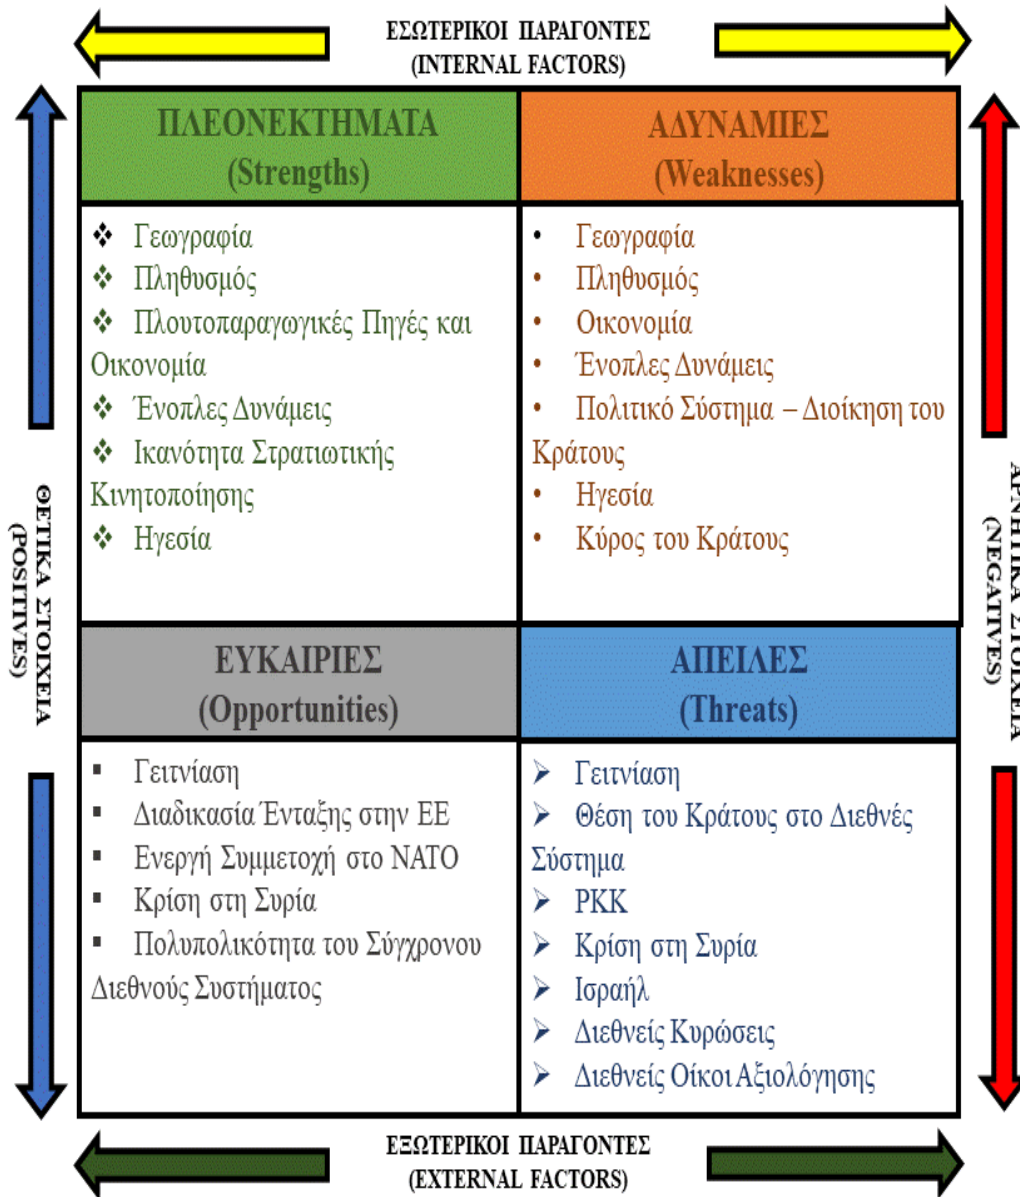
ΕΣΩΤΕΡΙΚΟΙ ΠΑΡΑΓΟΝΤΕΣ
(INTERNAL FACTORS)

ΘΕΤΙΚΑ ΣΤΟΙΧΕΙΑ
(POSITIVES)

ΑΡΝΗΤΙΚΑ ΣΤΟΙΧΕΙΑ
(NEGATIVES)

| ΠΛΕΟΝΕΚΤΗΜΑΤΑ (Strengths) | ΑΔΥΝΑΜΙΕΣ (Weaknesses) |
|---|---|
| ❖ Γεωγραφία<br>❖ Πληθυσμός<br>❖ Πλουτοπαραγωγικές Πηγές και Οικονομία<br>❖ Ένοπλες Δυνάμεις<br>❖ Ικανότητα Στρατιωτικής Κινητοποίησης<br>❖ Ηγεσία | • Γεωγραφία<br>• Πληθυσμός<br>• Οικονομία<br>• Ένοπλες Δυνάμεις<br>• Πολιτικό Σύστημα – Διοίκηση του Κράτους<br>• Ηγεσία<br>• Κύρος του Κράτους |
| ΕΥΚΑΙΡΙΕΣ (Opportunities) | ΑΠΕΙΛΕΣ (Threats) |
| ▪ Γειτνίαση<br>▪ Διαδικασία Ένταξης στην ΕΕ<br>▪ Ενεργή Συμμετοχή στο ΝΑΤΟ<br>▪ Κρίση στη Συρία<br>▪ Πολυπολικότητα του Σύγχρονου Διεθνούς Συστήματος | ➢ Γειτνίαση<br>➢ Θέση του Κράτους στο Διεθνές Σύστημα<br>➢ ΡΚΚ<br>➢ Κρίση στη Συρία<br>➢ Ισραήλ<br>➢ Διεθνείς Κυρώσεις<br>➢ Διεθνείς Οίκοι Αξιολόγησης |

ΕΞΩΤΕΡΙΚΟΙ ΠΑΡΑΓΟΝΤΕΣ
(EXTERNAL FACTORS)